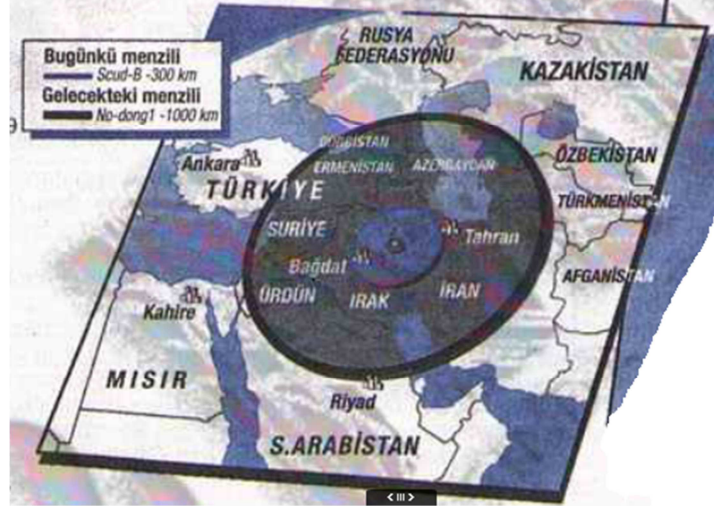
Bugünkü menzili
Scud-B -300 km
Gelecekteki menzili
No-dong1 -1000 km

RUSYA FEDERASYONU

KAZAKİSTAN

GÜRCİSTAN

ERMENİSTAN

AZERBAYCAN

ÖZBEKİSTAN

Ankara

TÜRKİYE

TÜRKMENİSTAN

SURİYE

Tahran

Bağdat

AFGANİSTAN

ÜRDÜN

IRAK

İRAN

Kahire

MISIR

Riyad

S.ARABİSTAN

< III >